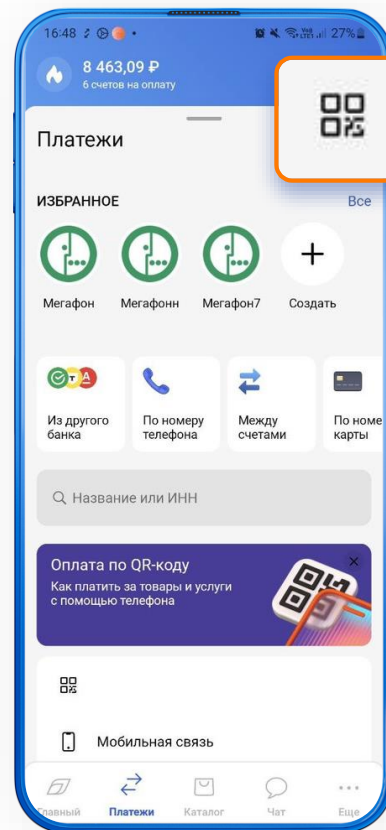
16:48 27%

8 463,09 ₽
6 счетов на оплату

Платежи

ИЗБРАННОЕ
Все

Мегафон
Мегафонн
Мегафон7
Создать

Из другого банка
По номеру телефона
Между счетами
По номе карты

Название или ИНН

Оплата по QR-коду
Как платить за товары и услуги с помощью телефона

Мобильная связь

Главный
Платежи
Каталог
Чат
Еще